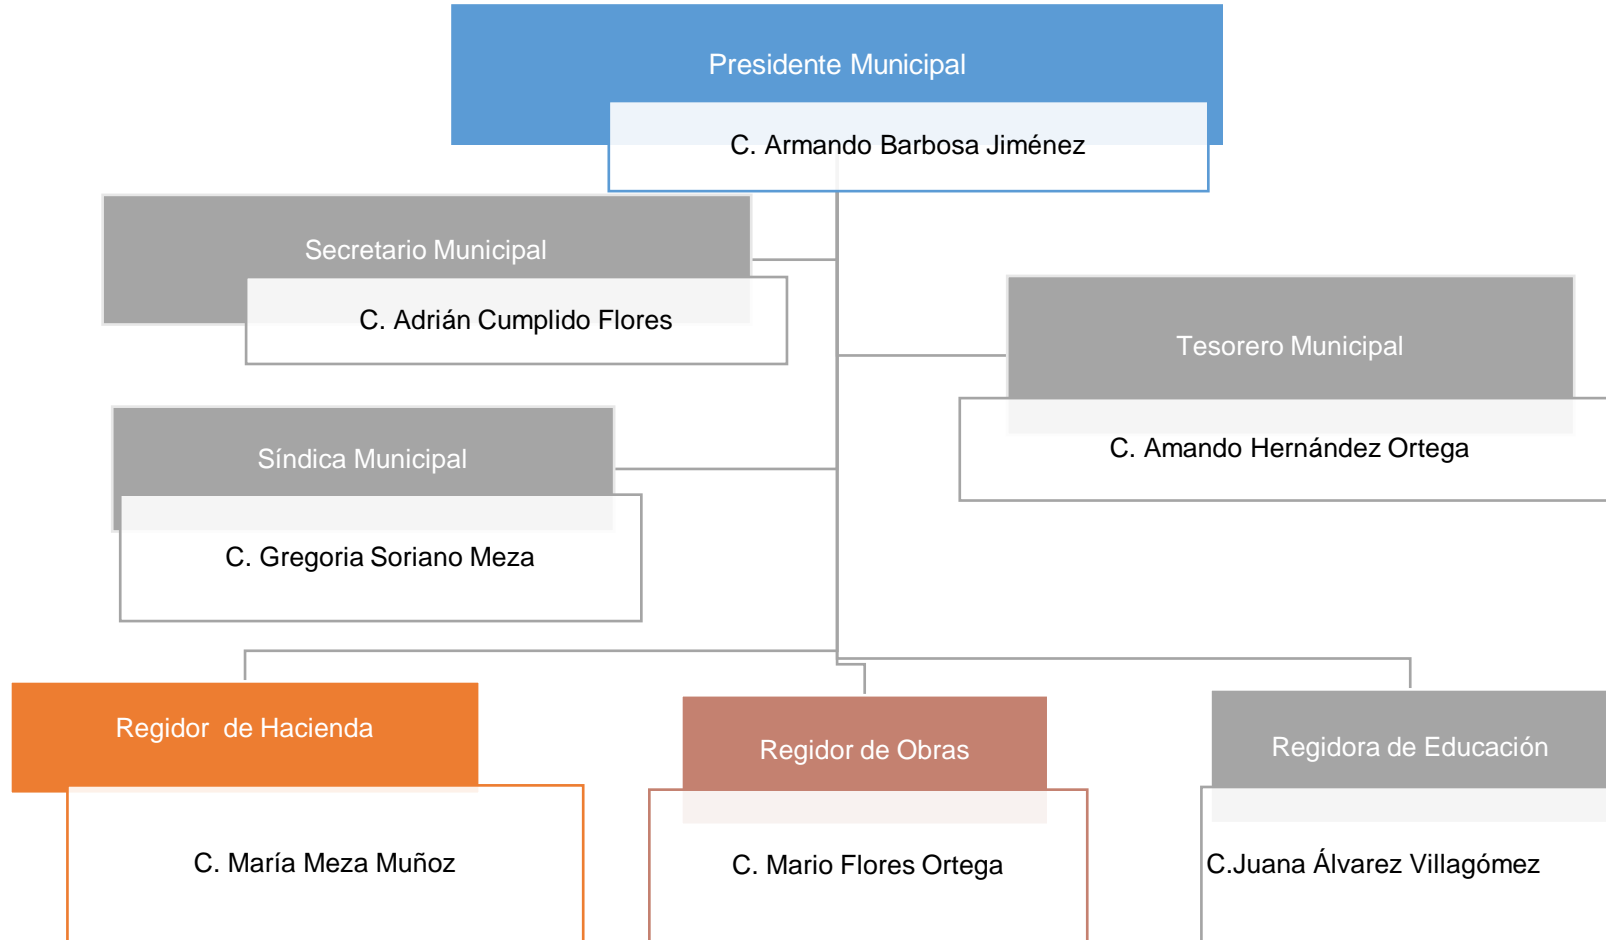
Presidente Municipal

C. Armando Barbosa Jiménez

Secretario Municipal

C. Adrián Cumplido Flores

Tesorero Municipal

C. Amando Hernández Ortega

Síndica Municipal

C. Gregoria Soriano Meza

Regidor de Hacienda

C. María Meza Muñoz

Regidor de Obras

C. Mario Flores Ortega

Regidora de Educación

C.Juana Álvarez Villagómez